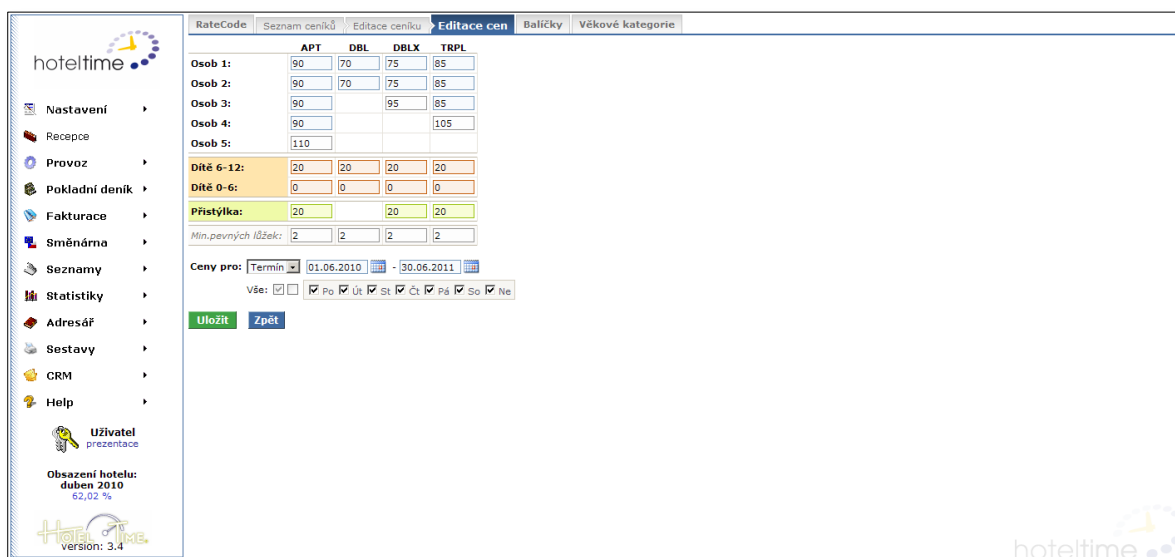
hoteltime

Nastavení ▸
Recepce
Provoz ▸
Pokladní deník ▸
Fakturace ▸
Směnárna ▸
Seznamy ▸
Statistiky ▸
Adresář ▸
Sestavy ▸
CRM ▸
Help ▸

Uživatel
prezentace

Obsazení hotelu:
duben 2010
62,02 %

Hotel Time
version: 3.4

RateCode | Seznam ceníků | Editace ceníku | Editace cen | Balíčky | Věkové kategorie

| | APT | DBL | DBLX | TRPL |
|---|---|---|---|---|
| Osob 1: | 90 | 70 | 75 | 85 |
| Osob 2: | 90 | 70 | 75 | 85 |
| Osob 3: | 90 | | 95 | 85 |
| Osob 4: | 90 | | | 105 |
| Osob 5: | 110 | | | |
| Dítě 6-12: | 20 | 20 | 20 | 20 |
| Dítě 0-6: | 0 | 0 | 0 | 0 |
| Přistýlka: | 20 | | 20 | 20 |
| Min.pevných lůžek: | 2 | 2 | 2 | 2 |

Ceny pro: Termín 01.06.2010 - 30.06.2011
Vše: Po Út St Čt Pá So Ne

Uložit Zpět

hoteltime